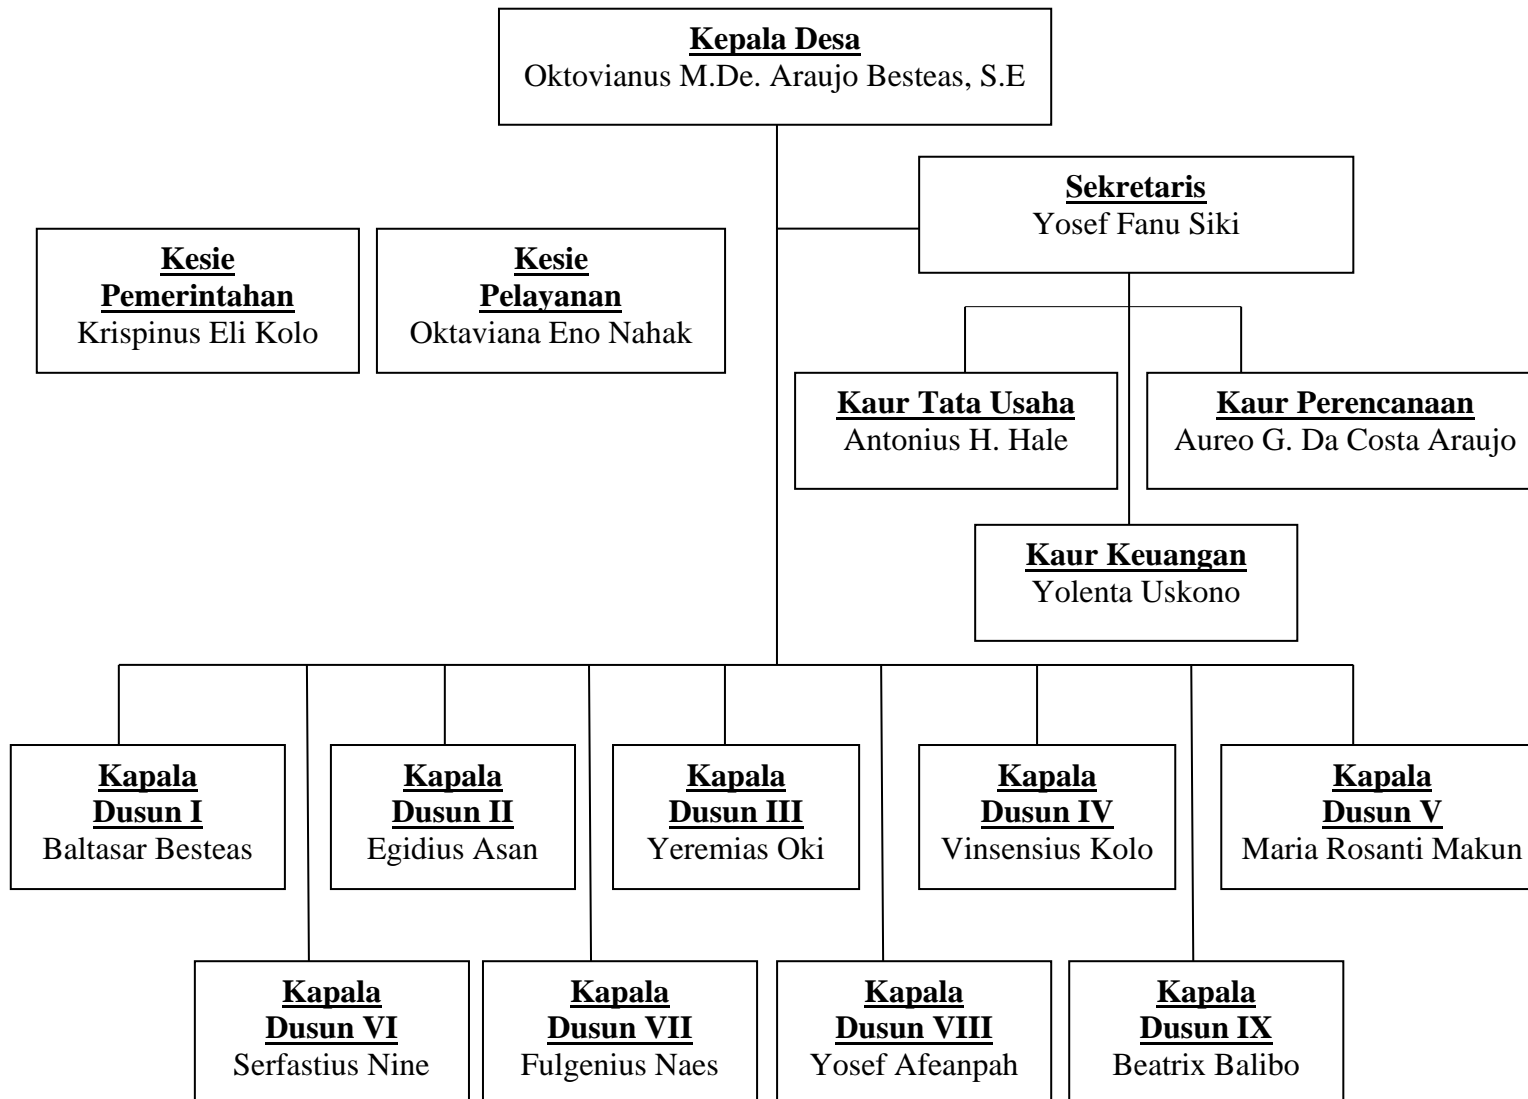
Kepala Desa
Oktovianus M.De. Araujo Besteas, S.E

Sekretaris
Yosef Fanu Siki

Kesie Pemerintahan
Krispinus Eli Kolo

Kesie Pelayanan
Oktaviana Eno Nahak

Kaur Tata Usaha
Antonius H. Hale

Kaur Perencanaan
Aureo G. Da Costa Araujo

Kaur Keuangan
Yolenta Uskono

Kapala Dusun I
Baltasar Besteas

Kapala Dusun II
Egidius Asan

Kapala Dusun III
Yeremias Oki

Kapala Dusun IV
Vinsensius Kolo

Kapala Dusun V
Maria Rosanti Makun

Kapala Dusun VI
Serfastius Nine

Kapala Dusun VII
Fulgenius Naes

Kapala Dusun VIII
Yosef Afeanpah

Kapala Dusun IX
Beatrix Balibo